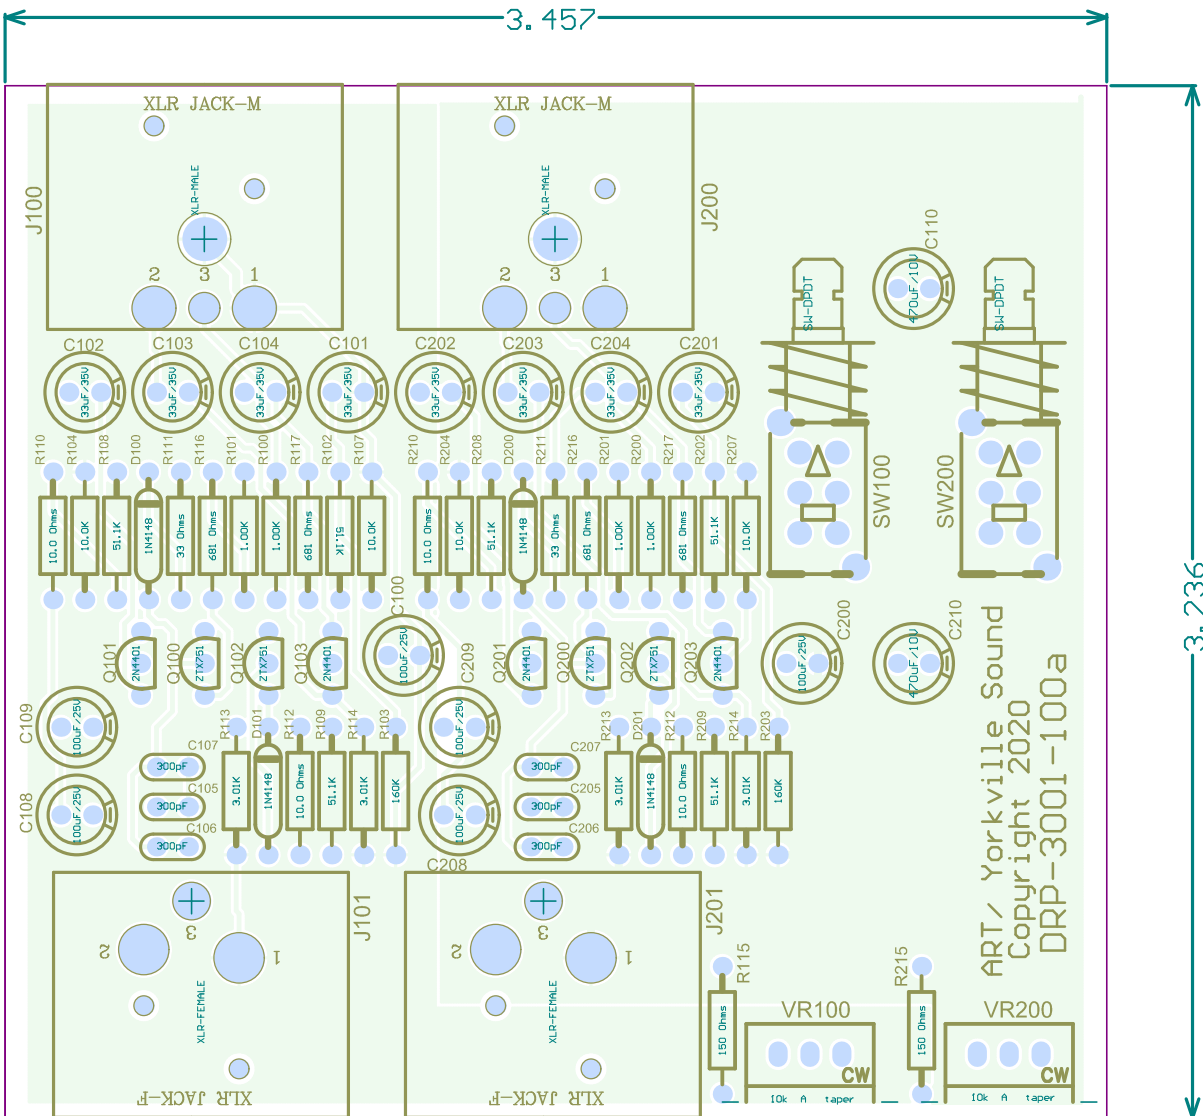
3.457

3.236

XLR JACK-M
XLR-MALE
J100
2 3 1

XLR JACK-M
XLR-MALE
J200
2 3 1

C110
470uF/10V
SW-DPDT
SW-DPDT

C102 C103 C104 C101 C202 C203 C204 C201
33uF/35V 33uF/35V 33uF/35V 33uF/35V 33uF/35V 33uF/35V 33uF/35V 33uF/35V

R110 R104 R108 D100 R111 R116 R101 R100 R117 R102 R107
10.0 Ohms 10.0K 51.1K 1N4148 33 Ohms 681 Ohms 1.00K 1.00K 681 Ohms 51.1K 10.0K

R210 R204 R208 D200 R211 R216 R201 R200 R217 R202 R207
10.0 Ohms 10.0K 51.1K 1N4148 33 Ohms 681 Ohms 1.00K 1.00K 681 Ohms 51.1K 10.0K

SW100
SW200

C100
100uF/25V
Q101 2N4401
Q100 ZTX751
Q102 ZTX751
Q103 2N4401
Q201 2N4401
Q200 ZTX751
Q202 ZTX751
Q203 2N4401
C200
100uF/25V
C210
470uF/10V

C109
100uF/25V
C108
100uF/25V
C209
100uF/25V
C208
100uF/25V

C107 300pF
C105 300pF
C106 300pF
R113 D101 R112 R109 R114 R103
3.01K 1N4148 10.0 Ohms 51.1K 3.01K 160K

C207 300pF
C205 300pF
C206 300pF
R213 D201 R212 R209 R214 R203
3.01K 1N4148 10.0 Ohms 51.1K 3.01K 160K

ART/ Yorkville Sound
Copyright 2020
DRP-3001-100a

J101
3 2 1
XLR-FEMALE
XLR JACK-F

J201
3 2 1
XLR-FEMALE
XLR JACK-F

R115
150 Ohms
VR100
CW
10k A taper

R215
150 Ohms
VR200
CW
10k A taper